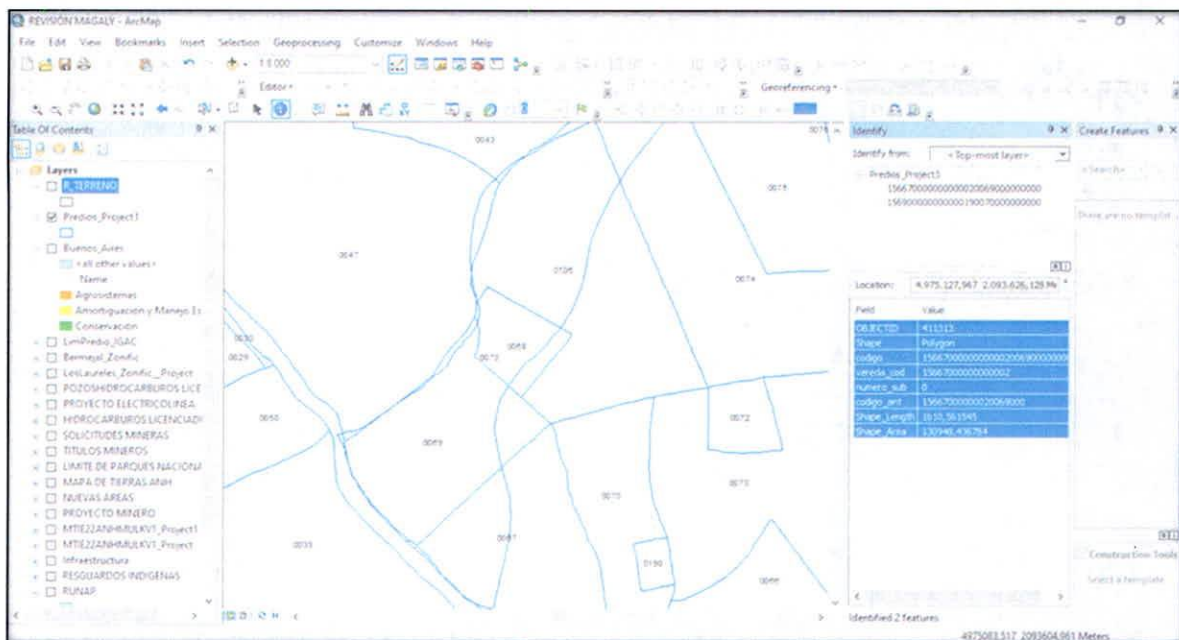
REVISIÓN MAGALY - ArcMap

File Edit View Bookmarks Insert Selection Geoprocessing Customize Windows Help

1:8.000

Editor

Georeferencing

Table Of Contents

Layers
R_TERRENO
Predios_Project1
Buenos_Aires
<all other values>
Name
Agrosistemas
Amortiguación y Manejo Es
Conservación
LimPredio_IGAC
Bermejal_Zonific
LosLaureles_Zonific_Project
POZOSHIDROCARBUROS LICE
PROYECTO ELECTRICOLINEA
HIDROCARBUROS LICENCIADO
SOLICITUDES MINERAS
TITULOS MINEROS
LIMITE DE PARQUES NACIONA
MAPA DE TIERRAS ANH
NUEVAS AREAS
PROYECTO MINERO
MTIE22ANHMULKV1_Project1
MTIE22ANHMULKV1_Project
Infraestructura
RESGUARDOS INDIGENAS
RUNAP

0043
0076
0016
0047
0026
0074
0030
0029
0068
0073
0050
0072
0069
0070
0015
0051
0150
0099
0031

Identify
Identify from: <Top-most layer>
Predios_Project1
15667000000000000200690000000000
15690000000000001900700000000000

Location: 4.975.127,967 2.093.626,128 Me

| Field | Value |
|---|---|
| OBJECTID | 411313 |
| Shape | Polygon |
| codigo | 1566700000000000200690000000 |
| vereda_cod | 156670000000002 |
| numero_sub | 0 |
| codigo_ant | 1566700000020069000 |
| Shape_Length | 1610,561945 |
| Shape_Area | 130946,436784 |

Identified 2 features

Create Features
<Search>
There are no templat
Construction Tools
Select a template

4975083.517 2093604.861 Meters